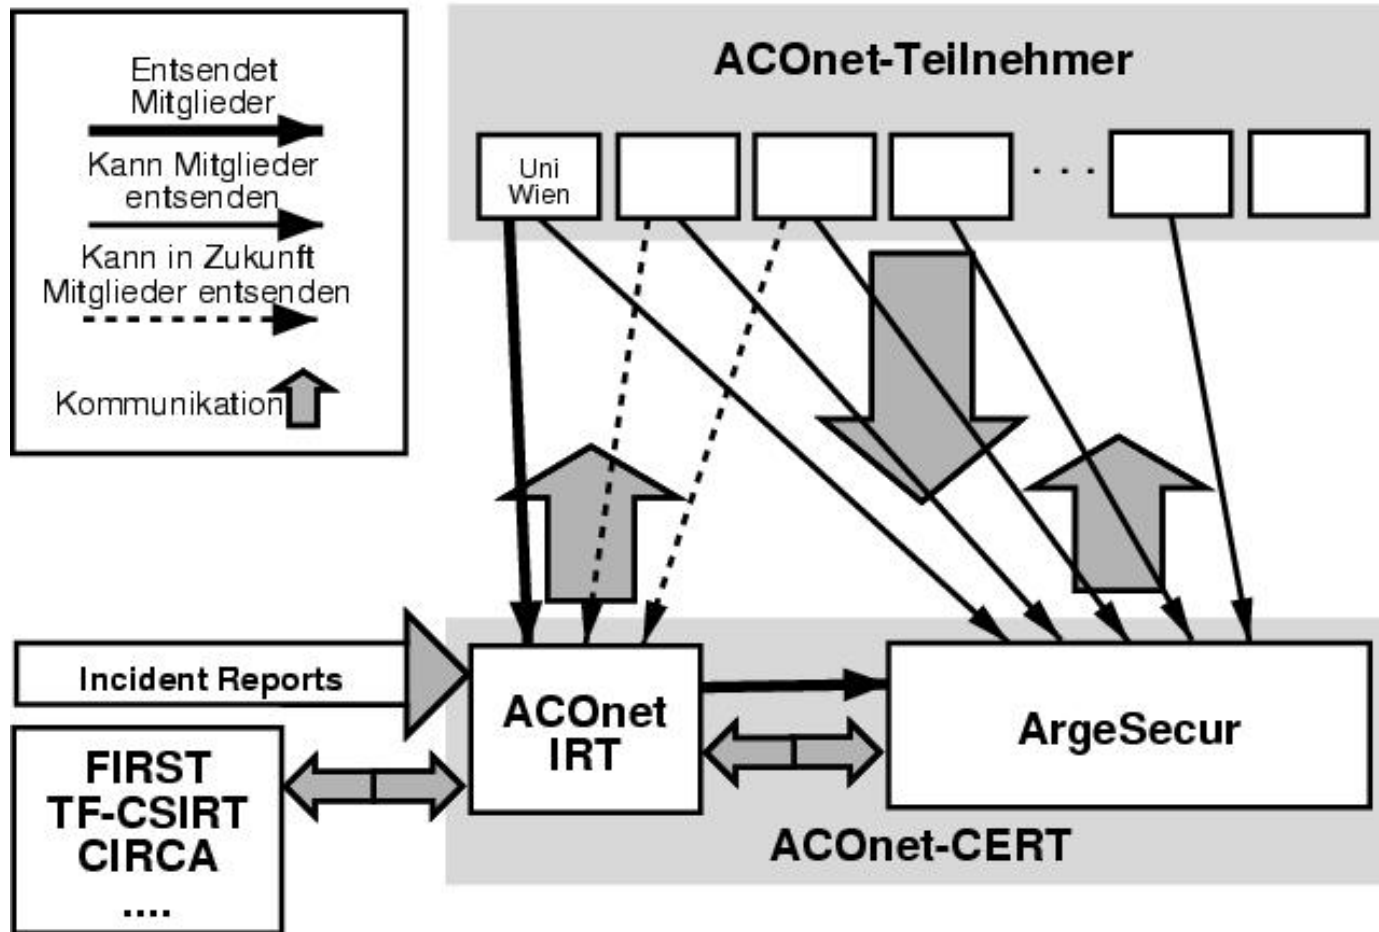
Entsendet Mitglieder

Kann Mitglieder entsenden

Kann in Zukunft Mitglieder entsenden

Kommunikation

ACOnet-Teilnehmer

Uni Wien

. . .

Incident Reports

ACOnet IRT

ArgeSecur

FIRST
TF-CSIRT
CIRCA
....

ACOnet-CERT